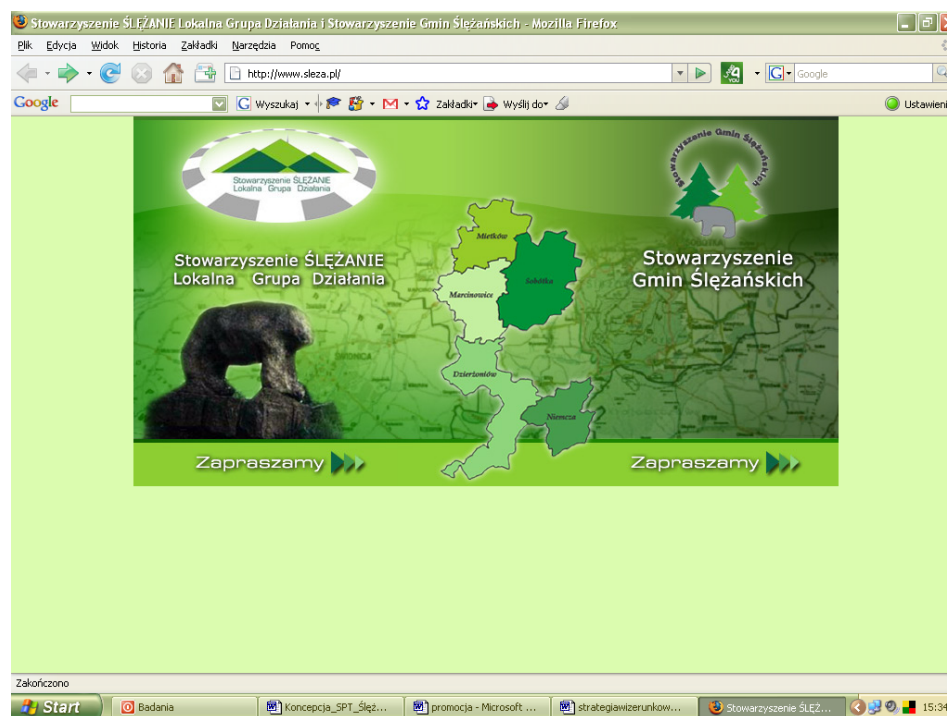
Stowarzyszenie ŚLĘŻANIE Lokalna Grupa Działania i Stowarzyszenie Gmin Ślężańskich - Mozilla Firefox

Plik Edycja Widok Historia Zakładki Narzędzia Pomoc

http://www.sleza.pl/

Google

Google Wyszukaj Zakładki Wyślij do Ustawieni

Stowarzyszenie ŚLĘŻANIE Lokalna Grupa Działania

Stowarzyszenie Gmin Ślężańskich

Stowarzyszenie ŚLĘŻANIE Lokalna Grupa Działania

Mietków

Sobótka

Marcinowice

Dzierżoniów

Niemcza

Stowarzyszenie Gmin Ślężańskich

Zapraszamy

Zapraszamy

Zakończono

Start Badania Koncepcja_SPT_Ślęż... promocja - Microsoft ... strategiawizerunkow... Stowarzyszenie ŚLĘŻ... 15:34